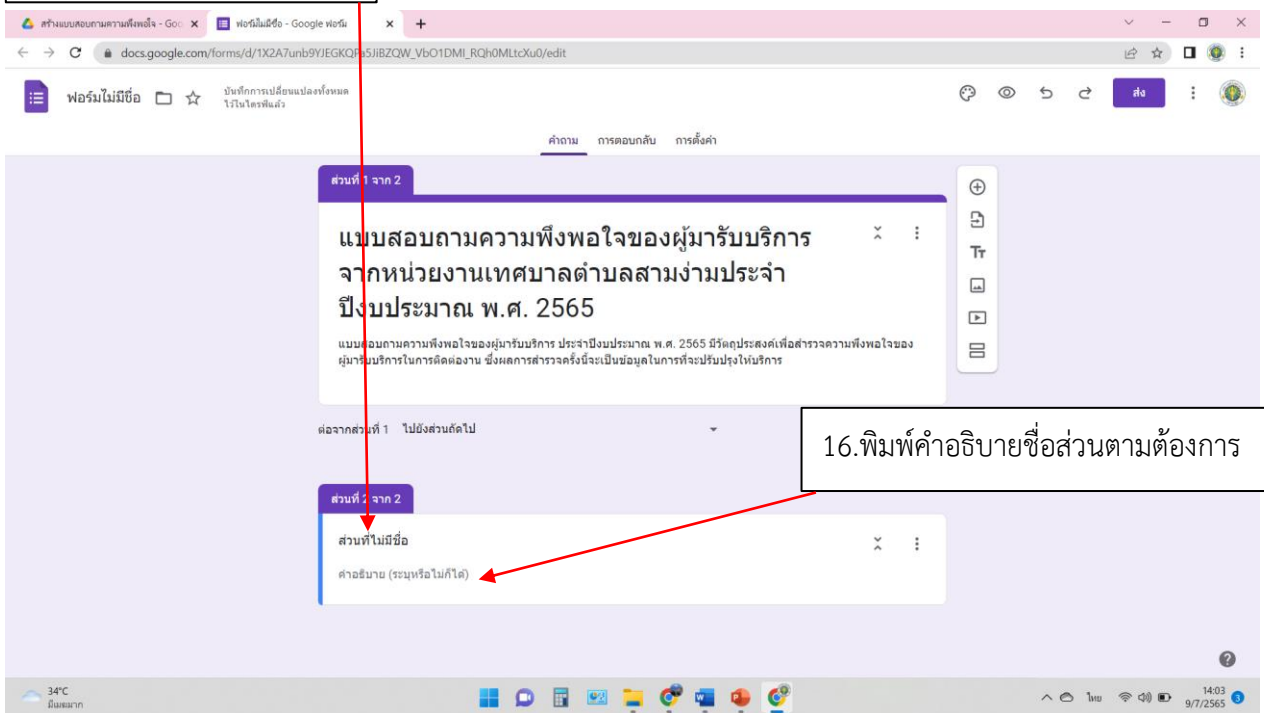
สร้างแบบสอบถามความพึงพอใจ - Goo ×
ฟอร์มไม่มีชื่อ - Google ฟอร์ม ×
+
docs.google.com/forms/d/1X2A7unb9YJEGKQPa5JiBZQW_VbO1DMI_RQh0MLtcXu0/edit

ฟอร์มไม่มีชื่อ
บันทึกการเปลี่ยนแปลงทั้งหมดไว้ในไดรฟ์แล้ว
ส่ง

คำถาม การตอบกลับ การตั้งค่า

ส่วนที่ 1 จาก 2

แบบสอบถามความพึงพอใจของผู้มารับบริการจากหน่วยงานเทศบาลตำบลสามง่ามประจำปีงบประมาณ พ.ศ. 2565

แบบสอบถามความพึงพอใจของผู้มารับบริการ ประจำปีงบประมาณ พ.ศ. 2565 มีวัตถุประสงค์เพื่อสำรวจความพึงพอใจของผู้มารับบริการในการติดต่องาน ซึ่งผลการสำรวจครั้งนี้จะเป็นข้อมูลในการที่จะปรับปรุงให้บริการ

ต่อจากส่วนที่ 1 ไปยังส่วนถัดไป

16.พิมพ์คำอธิบายชื่อส่วนตามต้องการ

ส่วนที่ 2 จาก 2

ส่วนที่ไม่มีชื่อ

คำอธิบาย (ระบุหรือไม่ก็ได้)

34°C
มีเมฆมาก

ไทย
14:03
9/7/2565